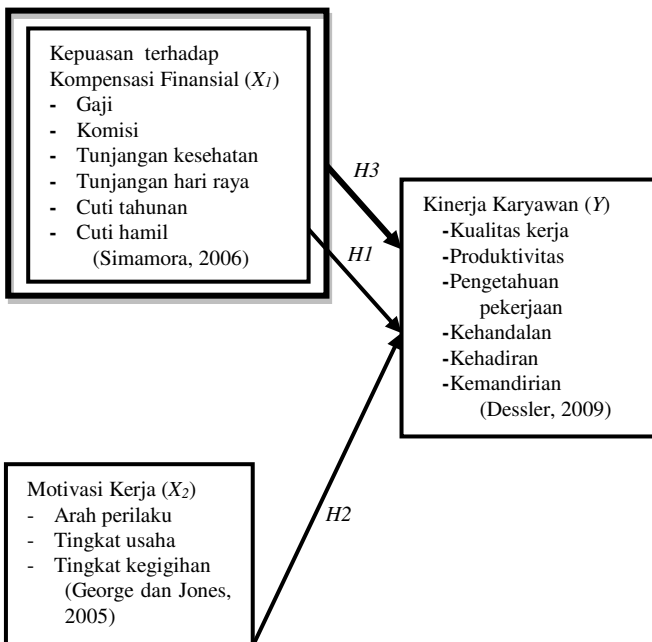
Kepuasan terhadap Kompensasi Finansial ($X_1$)
- Gaji
- Komisi
- Tunjangan kesehatan
- Tunjangan hari raya
- Cuti tahunan
- Cuti hamil
(Simamora, 2006)

H3

H1

Kinerja Karyawan ($Y$)
-Kualitas kerja
-Produktivitas
-Pengetahuan pekerjaan
-Kehandalan
-Kehadiran
-Kemandirian
(Dessler, 2009)

H2

Motivasi Kerja ($X_2$)
- Arah perilaku
- Tingkat usaha
- Tingkat kegigihan
(George dan Jones, 2005)